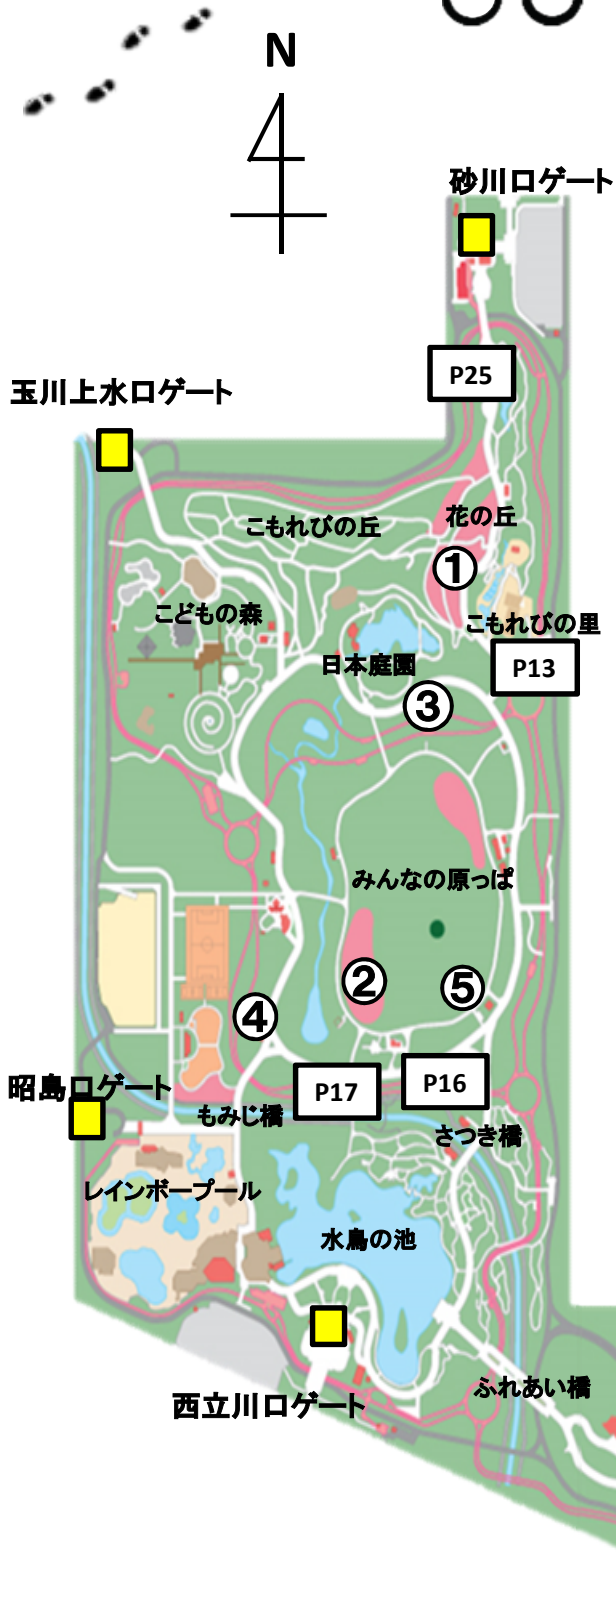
N

砂川口ゲート

P25

玉川上水口ゲート

花の丘

こもれびの丘

①

こどもの森

こもれびの里

日本庭園

P13

③

みんなの原っぱ

②

⑤

④

昭島口ゲート

P17

P16

もみじ橋

さつき橋

レインボープール

水鳥の池

ふれあい橋

西立川口ゲート